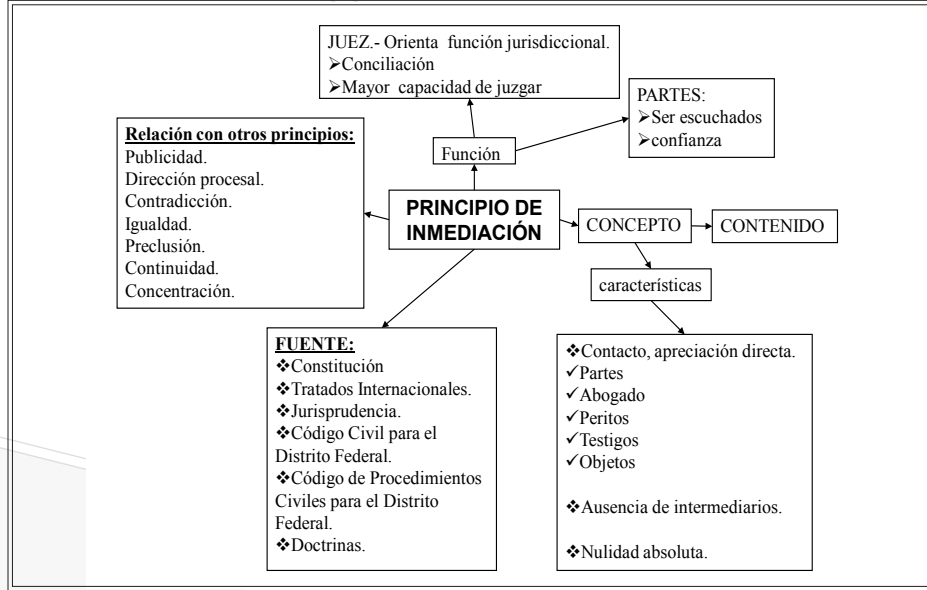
JUEZ.- Orienta función jurisdiccional.
➢Conciliación
➢Mayor capacidad de juzgar

PARTES:
➢Ser escuchados
➢confianza

Relación con otros principios:
Publicidad.
Dirección procesal.
Contradicción.
Igualdad.
Preclusión.
Continuidad.
Concentración.

Función

PRINCIPIO DE INMEDIACIÓN

CONCEPTO

CONTENIDO

características

FUENTE:
❖Constitución
❖Tratados Internacionales.
❖Jurisprudencia.
❖Código Civil para el Distrito Federal.
❖Código de Procedimientos Civiles para el Distrito Federal.
❖Doctrinas.

❖Contacto, apreciación directa.
✓Partes
✓Abogado
✓Peritos
✓Testigos
✓Objetos

❖Ausencia de intermediarios.

❖Nulidad absoluta.